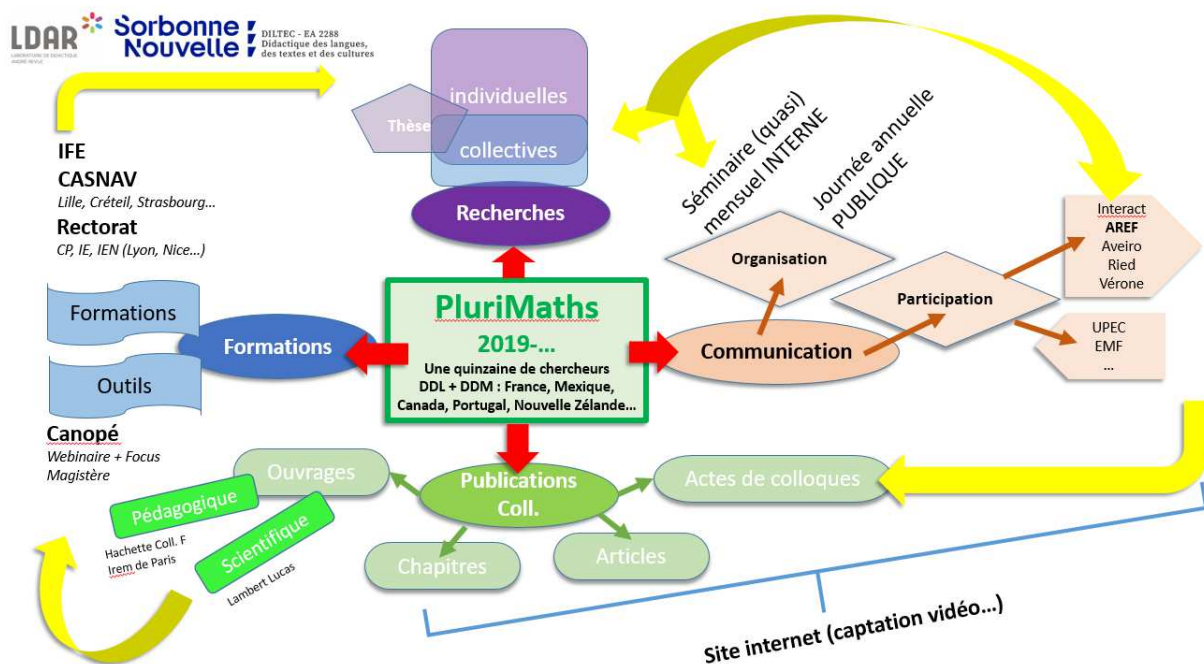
LDAR LABORATOIRE DE DIDACTIQUE ANDRÉ REVUZ

Sorbonne Nouvelle

DILTEC - EA 2288 Didactique des langues, des textes et des cultures

Thèse

individuelles

collectives

Recherches

Séminaire (quasi) mensuel INTERNE

Journée annuelle PUBLIQUE

IFE

CASNAV

Lille, Créteil, Strasbourg…

Rectorat

CP, IE, IEN (Lyon, Nice…)

Formations

Outils

Formations

PluriMaths

2019-…

Une quinzaine de chercheurs DDL + DDM : France, Mexique, Canada, Portugal, Nouvelle Zélande…

Organisation

Participation

Communication

Interact

AREF

Aveiro

Ried

Vérone

UPEC

EMF

…

Canopé

Webinaire + Focus

Magistère

Ouvrages

Publications Coll.

Actes de colloques

Pédagogique

Scientifique

Hachette Coll. F

Irem de Paris

Lambert Lucas

Chapitres

Articles

Site internet (captation vidéo…)